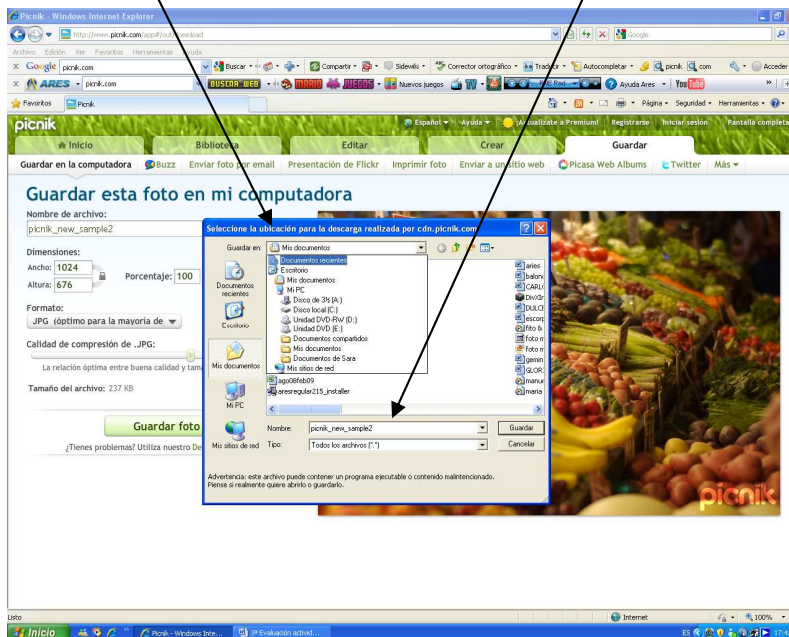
Picnik - Windows Internet Explorer

http://www.picnik.com/app#/out/download

Archivo Edición Ver Favoritos Herramientas Ayuda

Google picnik.com Buscar Compartir Sidewiki Corrector ortográfico Traducir Autocompletar picnik com Acceder

ARES picnik.com BUSCAR WEB MARIO JUEGOS Nuevos juegos TV Ayuda Ares YouTube

Favoritos Picnik Página Seguridad Herramientas

picnik Español Ayuda ¡Actualízate a Premium! Registrarse Iniciar sesión Pantalla completa

Inicio Biblioteca Editar Crear Guardar

Guardar en la computadora Buzz Enviar foto por email Presentación de Flickr Imprimir foto Enviar a un sitio web Picasa Web Albums Twitter Más

Guardar esta foto en mi computadora

Nombre de archivo:

picnik_new_sample2

Dimensiones:

Ancho: 1024

Porcentaje: 100

Altura: 676

Formato:

JPG (óptimo para la mayoría de

Calidad de compresión de .JPG:

La relación óptima entre buena calidad y tam

Tamaño del archivo: 237 KB

Guardar foto

¿Tienes problemas? Utiliza nuestro De

Seleccione la ubicación para la descarga realizada por cdn.picnik.com

Guardar en: Mis documentos

Documentos recientes
Escritorio
Mis documentos
Mi PC
Disco de 3½ (A:)
Disco local (C:)
Unidad DVD-RW (D:)
Unidad DVD (E:)
Documentos compartidos
Mis documentos
Documentos de Sara
Mis sitios de red

ago08feb09
aresregular215_installer

aries
balon
CARL
Divx
DULC
escor
foto
foto n
foto n
gemin
GLOR
manu
maria

Documentos recientes
Escritorio
Mis documentos
Mi PC
Mis sitios de red

Nombre: picnik_new_sample2
Tipo: Todos los archivos (*.*)

Guardar
Cancelar

Advertencia: este archivo puede contener un programa ejecutable o contenido malintencionado. Piense si realmente quiere abrirlo o guardarlo.

picnik

Listo Internet 100%

Inicio Picnik - Windows Inte... 1ª Evaluación activid... ES 17:4